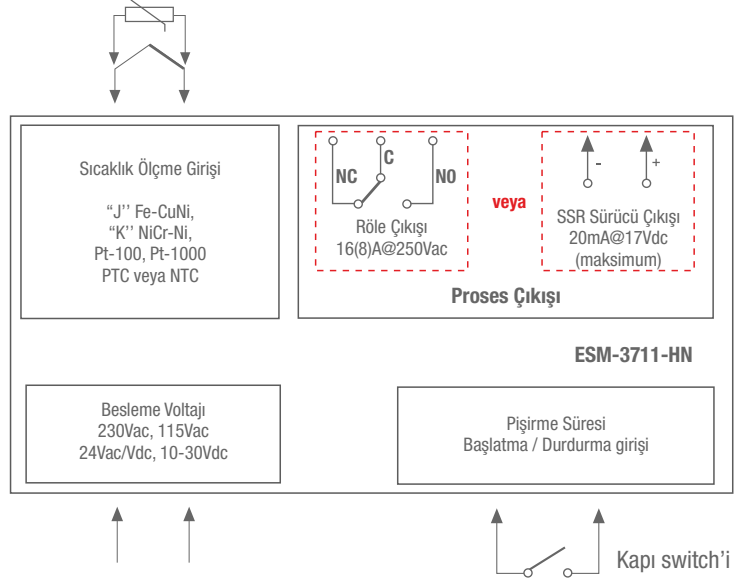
Sıcaklık Ölçme Girişi

"J" Fe-CuNi,
"K" NiCr-Ni,
Pt-100, Pt-1000
PTC veya NTC

NC
C
NO
Röle Çıkışı
16(8)A@250Vac

veya

-
+
SSR Sürücü Çıkışı
20mA@17Vdc
(maksimum)

Proses Çıkışı

ESM-3711-HN

Besleme Voltajı
230Vac, 115Vac
24Vac/Vdc, 10-30Vdc

Pişirme Süresi
Başlatma / Durdurma girişi

Kapı switch'i